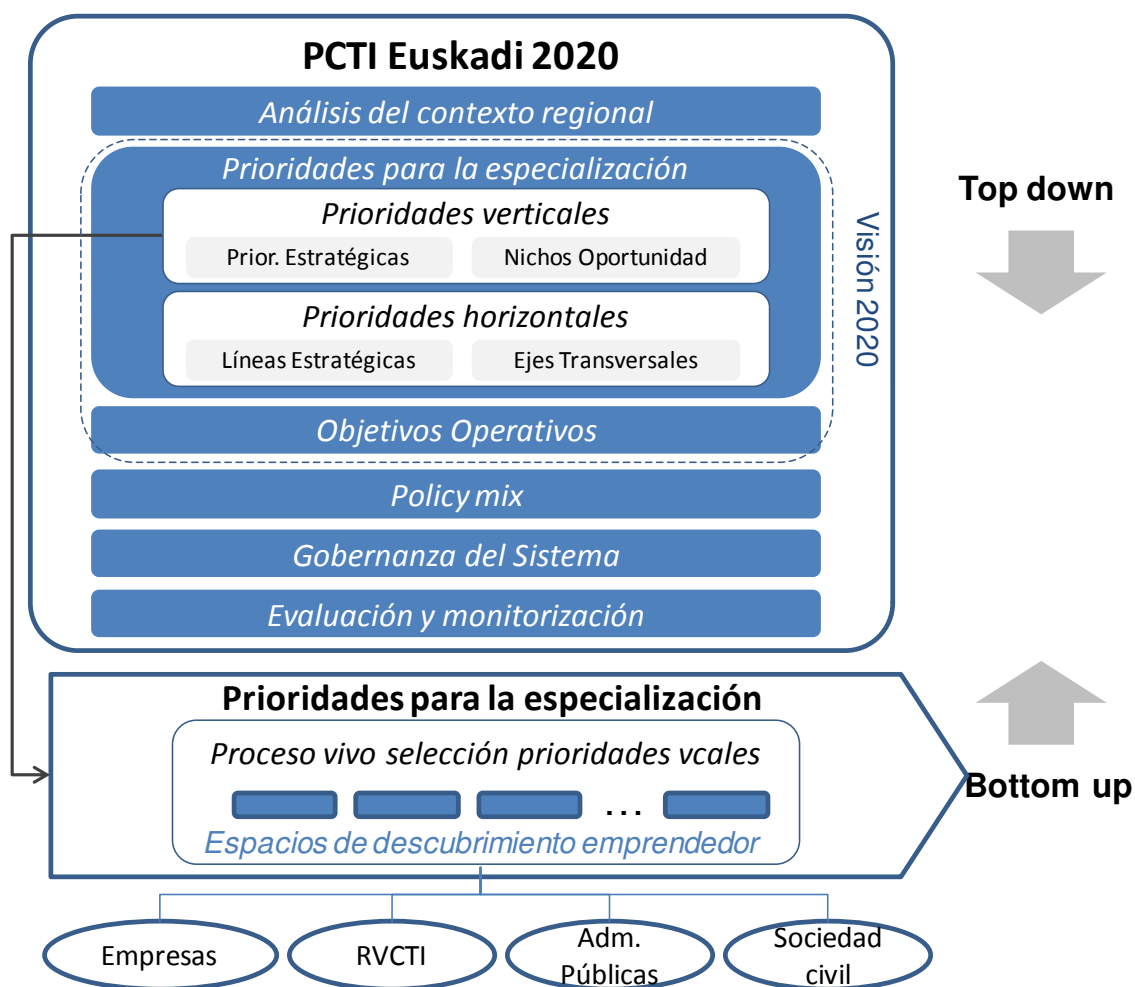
PCTI Euskadi 2020

Análisis del contexto regional

Prioridades para la especialización

Prioridades verticales

Prior. Estratégicas

Nichos Oportunidad

Prioridades horizontales

Líneas Estratégicas

Ejes Transversales

Visión 2020

Objetivos Operativos

Policy mix

Gobernanza del Sistema

Evaluación y monitorización

Top down

Prioridades para la especialización

Proceso vivo selección prioridades vcales

...

Espacios de descubrimiento emprendedor

Bottom up

Empresas

RVCTI

Adm. Públicas

Sociedad civil